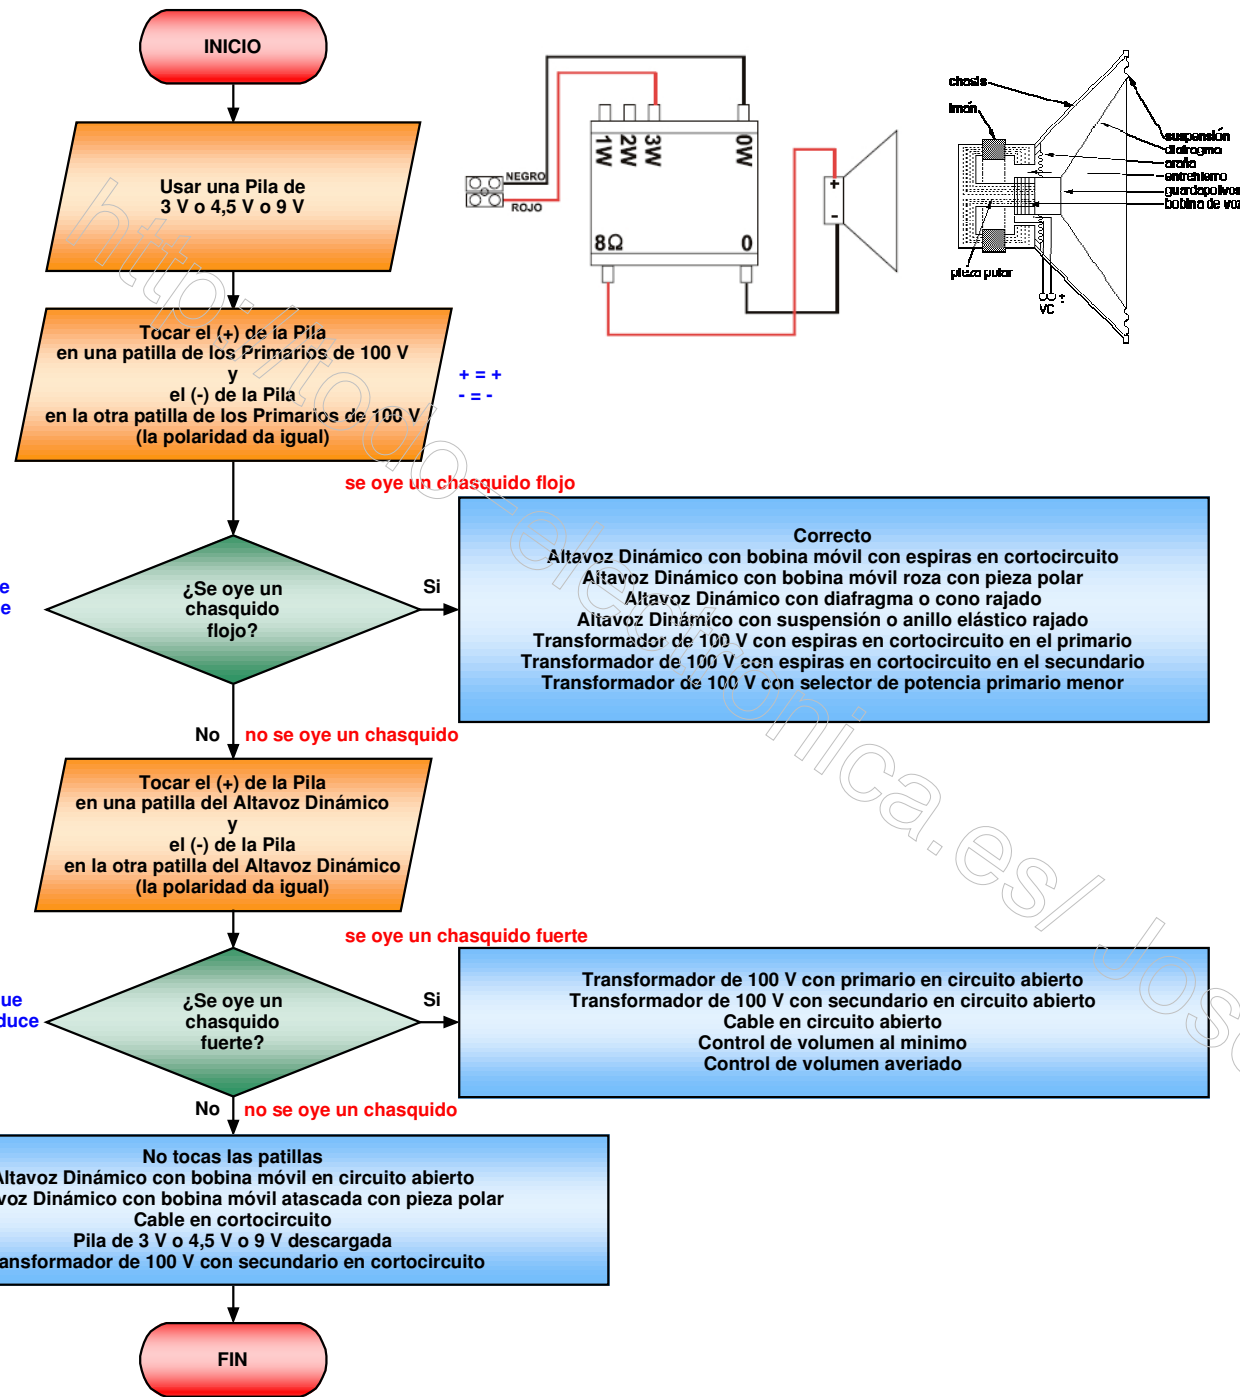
INICIO

Usar una Pila de 3 V o 4,5 V o 9 V

NEGRO
ROJO
1W 2W 3W 0W
8Ω 0
+
-

chasis
imán
suspensión
diafragma
araña
entrehierro
guardapolvos
bobina de vo
pieza polar
VC

Tocar el (+) de la Pila en una patilla de los Primarios de 100 V
y
el (-) de la Pila en la otra patilla de los Primarios de 100 V (la polaridad da igual)

+ = +
- = -

se oye un chasquido flojo

e
e

¿Se oye un chasquido flojo?

Si

Correcto
Altavoz Dinámico con bobina móvil con espiras en cortocircuito
Altavoz Dinámico con bobina móvil roza con pieza polar
Altavoz Dinámico con diafragma o cono rajado
Altavoz Dinámico con suspensión o anillo elástico rajado
Transformador de 100 V con espiras en cortocircuito en el primario
Transformador de 100 V con espiras en cortocircuito en el secundario
Transformador de 100 V con selector de potencia primario menor

No
no se oye un chasquido

Tocar el (+) de la Pila en una patilla del Altavoz Dinámico
y
el (-) de la Pila en la otra patilla del Altavoz Dinámico (la polaridad da igual)

se oye un chasquido fuerte

ue
duce

¿Se oye un chasquido fuerte?

Si

Transformador de 100 V con primario en circuito abierto
Transformador de 100 V con secundario en circuito abierto
Cable en circuito abierto
Control de volumen al mínimo
Control de volumen averiado

No
no se oye un chasquido

No tocas las patillas
ltavoz Dinámico con bobina móvil en circuito abierto
voz Dinámico con bobina móvil atascada con pieza polar
Cable en cortocircuito
Pila de 3 V o 4,5 V o 9 V descargada
ansformador de 100 V con secundario en cortocircuito

FIN

http://todo-electronica.es/ Jose